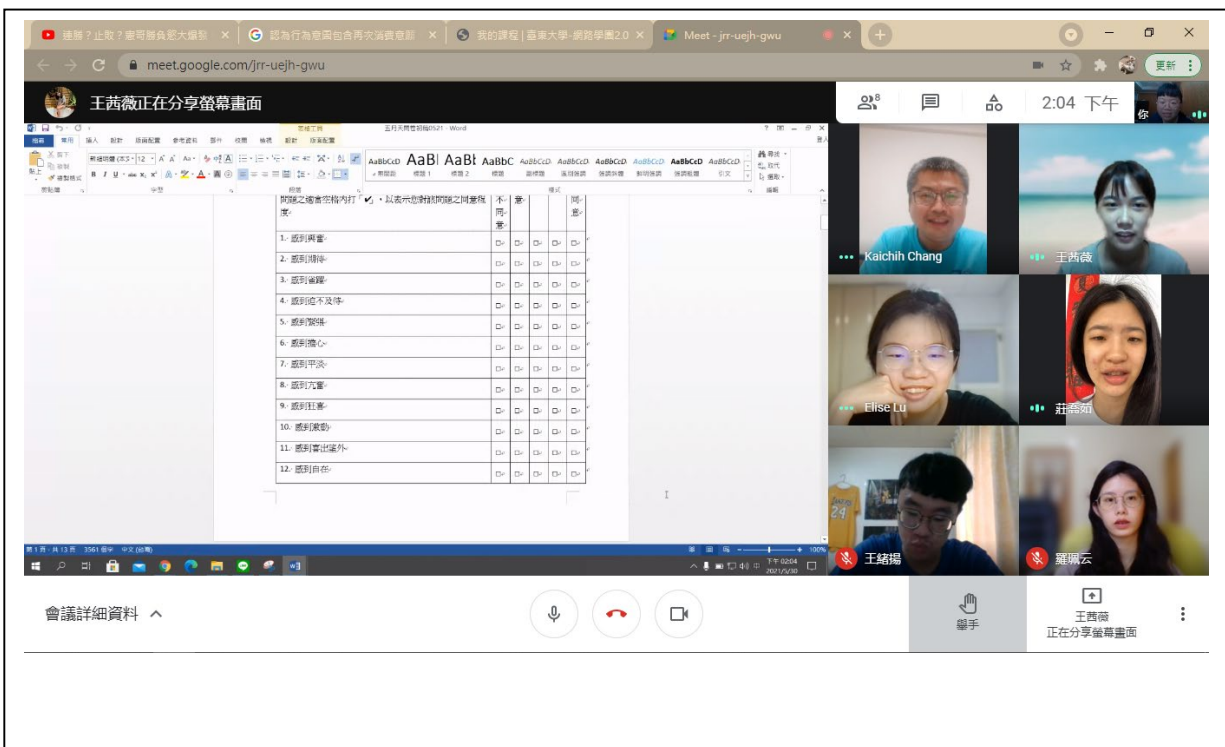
連勝？止敗？寮哥曾負宏大爆裂 ×
認為行為意圖包含再次消費意願 ×
我的課程 | 臺東大學-網路學園2.0 ×
Meet - jrr-uejh-gwu ×

meet.google.com/jrr-uejh-gwu

更新

王茜薇正在分享螢幕畫面

8

2:04 下午

你

五月天問卷初稿0521 - Word

檔案 常用 插入 設計 版面配置 參考資料 郵件 校閱 檢視 設計 版面配置

AaBbCcD AaBl AaBl AaBbC AaBbCcD AaBbCcD AaBbCcD AaBbCcD AaBbCcD AaBbCcD

問題之確者空格內打「✓」，以表示您對該問題之同意程度

| | 不同意 | 意 | | | 同意 |
|---|---|---|---|---|---|
| 1. 感到興奮 | □ | □ | □ | □ | □ |
| 2. 感到期待 | □ | □ | □ | □ | □ |
| 3. 感到驚喜 | □ | □ | □ | □ | □ |
| 4. 感到迫不及待 | □ | □ | □ | □ | □ |
| 5. 感到開心 | □ | □ | □ | □ | □ |
| 6. 感到擔心 | □ | □ | □ | □ | □ |
| 7. 感到平淡 | □ | □ | □ | □ | □ |
| 8. 感到充實 | □ | □ | □ | □ | □ |
| 9. 感到狂喜 | □ | □ | □ | □ | □ |
| 10. 感到激動 | □ | □ | □ | □ | □ |
| 11. 感到喜出望外 | □ | □ | □ | □ | □ |
| 12. 感到自在 | □ | □ | □ | □ | □ |

第1頁，共13頁 3561個字 中文(台灣)

下午 02:04 2021/5/30

Kaichih Chang
王茜薇
Elise Lu
莊嘉茹
王緒揚
羅珮云

會議詳細資料 ^

舉手

王茜薇
正在分享螢幕畫面